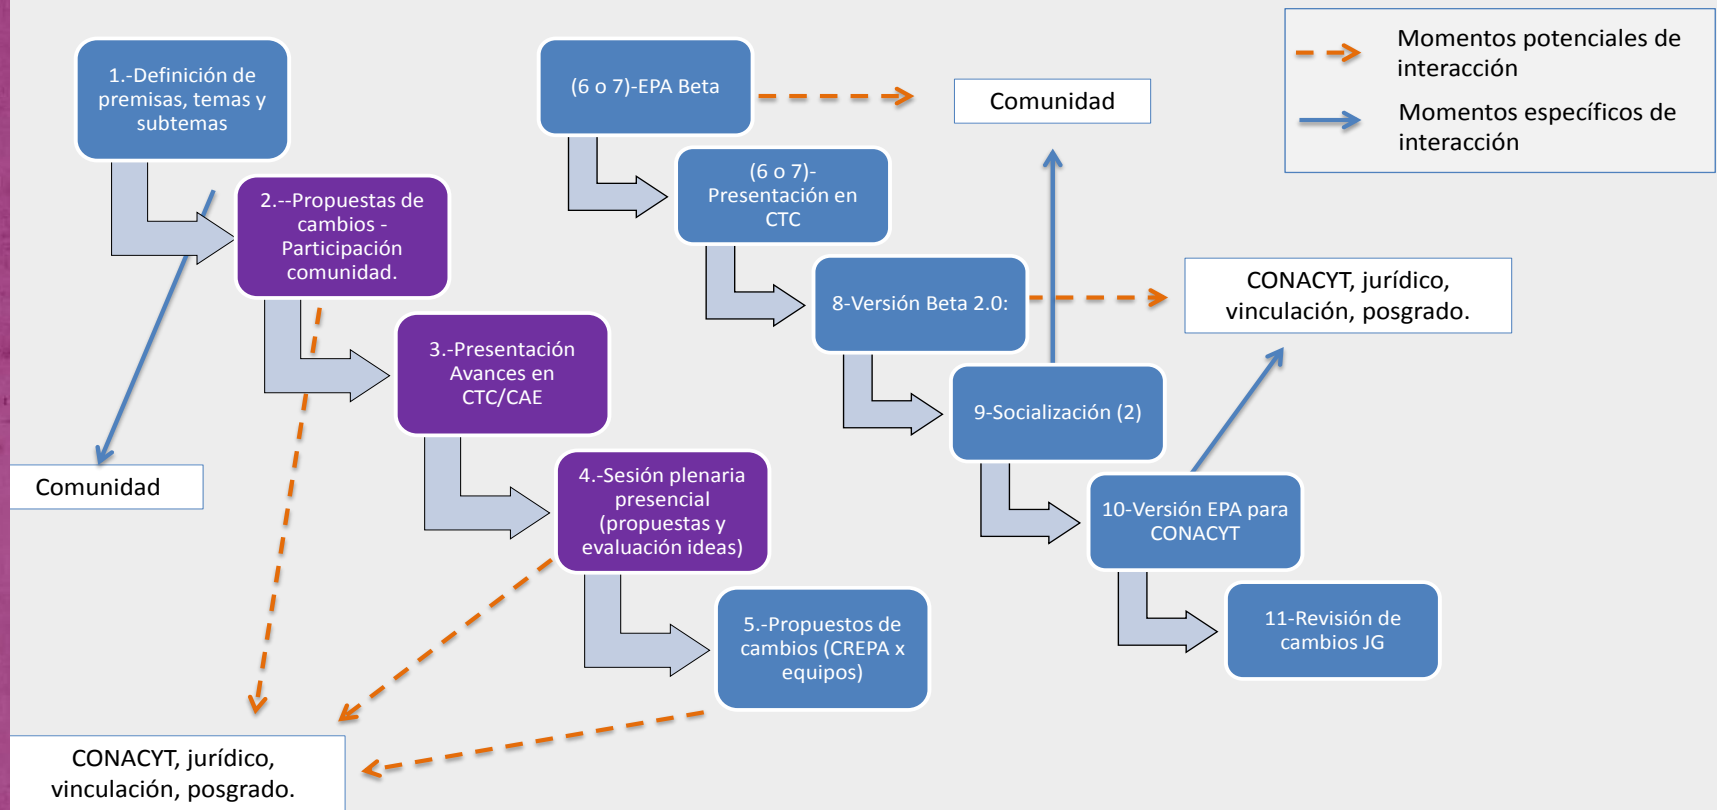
1.-Definición de premisas, temas y subtemas

2.--Propuestas de cambios - Participación comunidad.

3.-Presentación Avances en CTC/CAE

4.-Sesión plenaria presencial (propuestas y evaluación ideas)

5.-Propuestos de cambios (CREPA x equipos)

Comunidad

CONACYT, jurídico, vinculación, posgrado.

(6 o 7)-EPA Beta

Comunidad

(6 o 7)-Presentación en CTC

8-Versión Beta 2.0:

CONACYT, jurídico, vinculación, posgrado.

9-Socialización (2)

10-Versión EPA para CONACYT

11-Revisión de cambios JG

Momentos potenciales de interacción

Momentos específicos de interacción